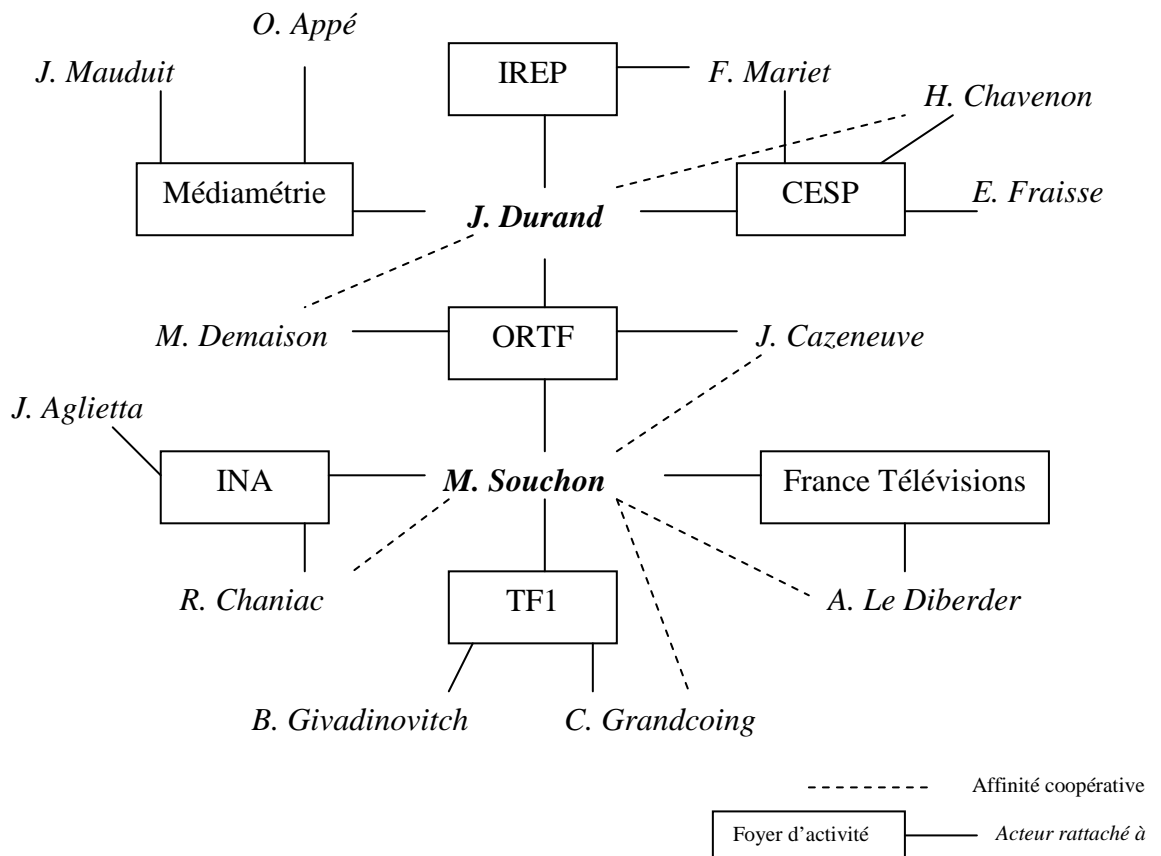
O. Appé

J. Mauduit

IREP

F. Mariet

H. Chavenon

Médiamétrie

J. Durand

CESP

E. Fraisse

M. Demaison

ORTF

J. Cazeneuve

J. Aglietta

INA

M. Souchon

France Télévisions

R. Chaniac

TF1

A. Le Diberder

B. Givadinovitch

C. Grandcoing

Affinité coopérative

Foyer d'activité

Acteur rattaché à